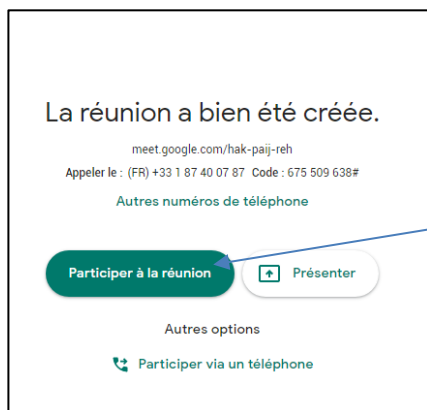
La réunion a bien été créée.

meet.google.com/hak-paij-reh

Appeler le : (FR) +33 1 87 40 07 87 Code : 675 509 638#

Autres numéros de téléphone

Participer à la réunion

Présenter

Autres options

Participer via un téléphone